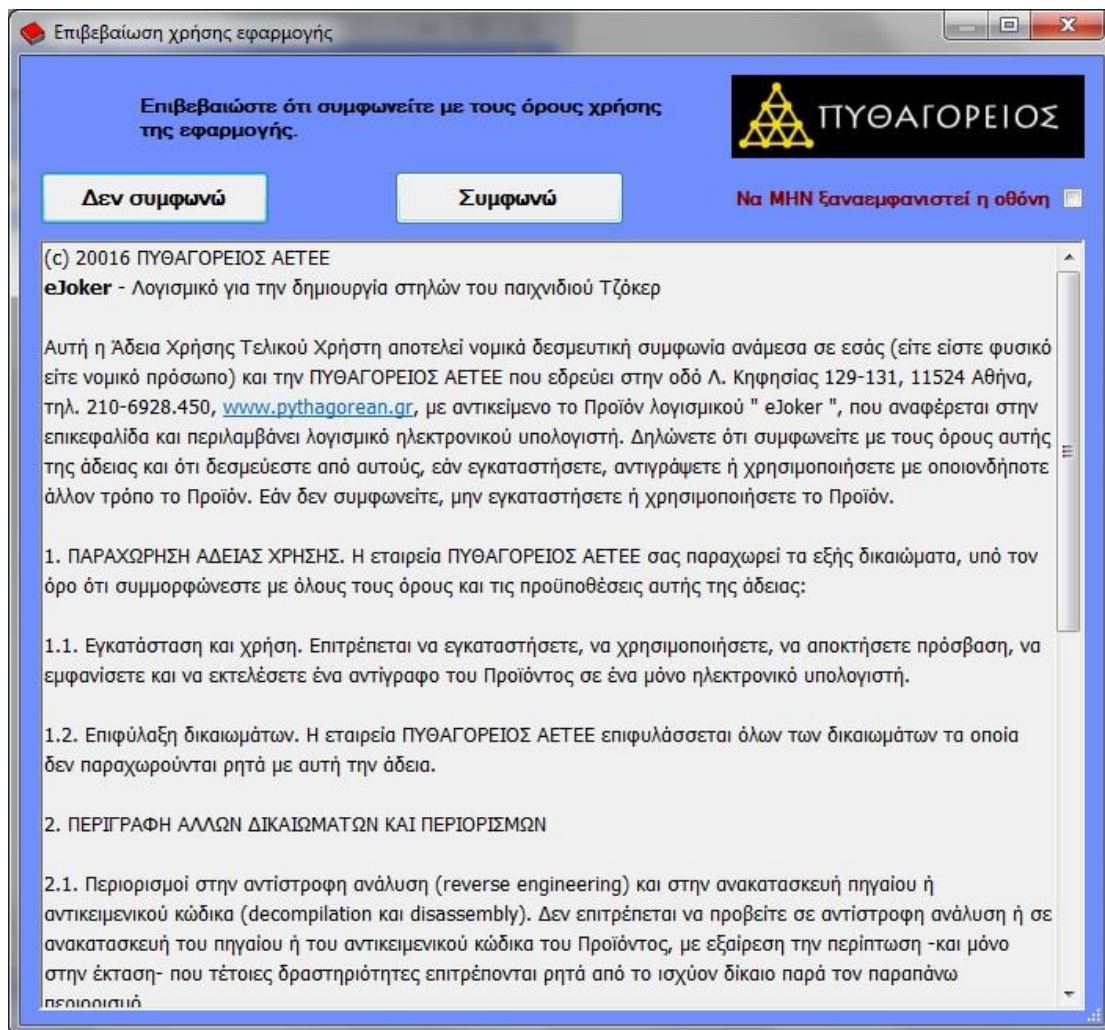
Επιβεβαίωση χρήσης εφαρμογής

Επιβεβαιώστε ότι συμφωνείτε με τους όρους χρήσης της εφαρμογής.

ΠΥΘΑΓΟΡΕΙΟΣ

Δεν συμφωνώ

Συμφωνώ

Να ΜΗΝ ξαναεμφανιστεί η οθόνη

(c) 20016 ΠΥΘΑΓΟΡΕΙΟΣ ΑΕΤΕΕ
eJoker - Λογισμικό για την δημιουργία στηλών του παιχνιδιού Τζόκερ

Αυτή η Άδεια Χρήσης Τελικού Χρήστη αποτελεί νομικά δεσμευτική συμφωνία ανάμεσα σε εσάς (είτε είστε φυσικό είτε νομικό πρόσωπο) και την ΠΥΘΑΓΟΡΕΙΟΣ ΑΕΤΕΕ που εδρεύει στην οδό Λ. Κηφησίας 129-131, 11524 Αθήνα, τηλ. 210-6928.450, www.pythagorean.gr, με αντικείμενο το Προϊόν λογισμικού " eJoker ", που αναφέρεται στην επικεφαλίδα και περιλαμβάνει λογισμικό ηλεκτρονικού υπολογιστή. Δηλώνετε ότι συμφωνείτε με τους όρους αυτής της άδειας και ότι δεσμεύεστε από αυτούς, εάν εγκαταστήσετε, αντιγράψετε ή χρησιμοποιήσετε με οποιονδήποτε άλλον τρόπο το Προϊόν. Εάν δεν συμφωνείτε, μην εγκαταστήσετε ή χρησιμοποιήσετε το Προϊόν.

1. ΠΑΡΑΧΩΡΗΣΗ ΑΔΕΙΑΣ ΧΡΗΣΗΣ. Η εταιρεία ΠΥΘΑΓΟΡΕΙΟΣ ΑΕΤΕΕ σας παραχωρεί τα εξής δικαιώματα, υπό τον όρο ότι συμμορφώνεστε με όλους τους όρους και τις προϋποθέσεις αυτής της άδειας:

1.1. Εγκατάσταση και χρήση. Επιτρέπεται να εγκαταστήσετε, να χρησιμοποιήσετε, να αποκτήσετε πρόσβαση, να εμφανίσετε και να εκτελέσετε ένα αντίγραφο του Προϊόντος σε ένα μόνο ηλεκτρονικό υπολογιστή.

1.2. Επιφύλαξη δικαιωμάτων. Η εταιρεία ΠΥΘΑΓΟΡΕΙΟΣ ΑΕΤΕΕ επιφυλάσσεται όλων των δικαιωμάτων τα οποία δεν παραχωρούνται ρητά με αυτή την άδεια.

2. ΠΕΡΙΓΡΑΦΗ ΑΛΛΩΝ ΔΙΚΑΙΩΜΑΤΩΝ ΚΑΙ ΠΕΡΙΟΡΙΣΜΩΝ

2.1. Περιορισμοί στην αντίστροφη ανάλυση (reverse engineering) και στην ανακατασκευή πηγαίου ή αντικειμενικού κώδικα (decompilation και disassembly). Δεν επιτρέπεται να προβείτε σε αντίστροφη ανάλυση ή σε ανακατασκευή του πηγαίου ή του αντικειμενικού κώδικα του Προϊόντος, με εξαίρεση την περίπτωση -και μόνο στην έκταση- που τέτοιες δραστηριότητες επιτρέπονται ρητά από το ισχύον δίκαιο παρά τον παραπάνω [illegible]